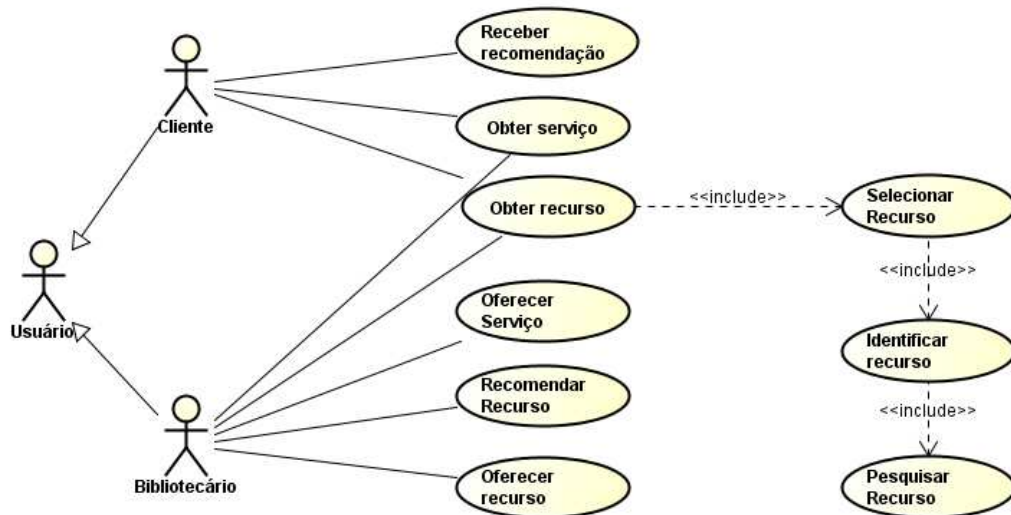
Cliente

Usuário

Bibliotecário

Receber recomendação

Obter serviço

Obter recurso

Oferecer Serviço

Recomendar Recurso

Oferecer recurso

<<include>>

Selecionar Recurso

<<include>>

Identificar recurso

<<include>>

Pesquisar Recurso